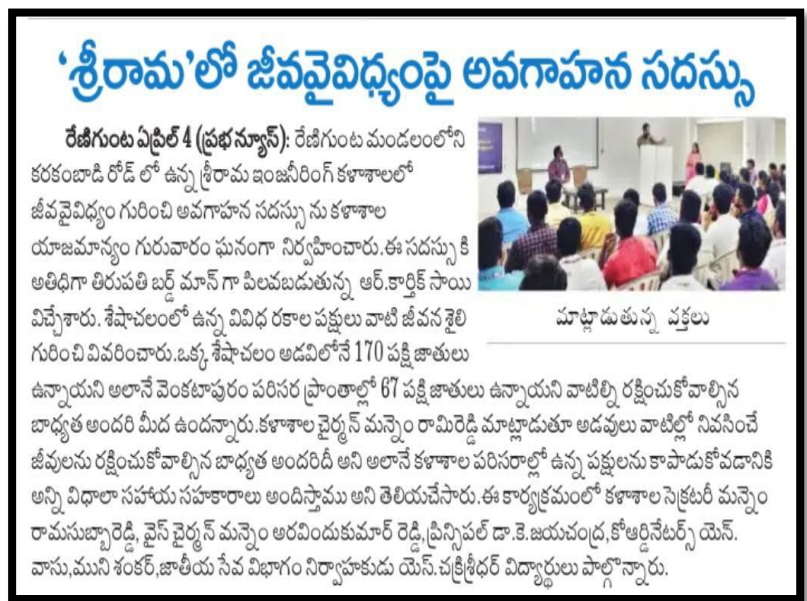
'శ్రీరామ'లో జీవవైవిధ్యంపై అవగాహన సదస్సు

రేణిగుంట ఏప్రిల్ 4 (ప్రభ న్యూస్): రేణిగుంట మండలంలోని కరకంబాడి రోడ్ లో ఉన్న శ్రీరామ ఇంజనీరింగ్ కళాశాలలో జీవవైవిధ్యం గురించి అవగాహన సదస్సు ను కళాశాల యాజమాన్యం గురువారం ఘనంగా నిర్వహించారు.ఈ సదస్సు కి అతిథిగా తిరుపతి బర్డ్ మాన్ గా పిలవబడుతున్న ఆర్.కార్తిక్ సాయి విచ్చేశారు. శేషాచలంలో ఉన్న వివిధ రకాల పక్షులు వాటి జీవన శైలి గురించి వివరించారు.ఒక్క శేషాచలం అడవిలోనే 170 పక్షి జాతులు ఉన్నాయని అలానే వెంకటాపురం పరిసర ప్రాంతాల్లో 67 పక్షి జాతులు ఉన్నాయని వాటిల్ని రక్షించుకోవాల్సిన బాధ్యత అందరి మీద ఉందన్నారు.కళాశాల చైర్మన్ మన్నెం రామిరెడ్డి మాట్లాడుతూ అడవులు వాటిల్లో నివసించే జీవులను రక్షించుకోవాల్సిన బాధ్యత అందరిదీ అని అలానే కళాశాల పరిసరాల్లో ఉన్న పక్షులను కాపాడుకోవడానికి అన్ని విధాలా సహాయ సహకారాలు అందిస్తాము అని తెలియచేసారు.ఈ కార్యక్రమంలో కళాశాల సెక్రెటరీ మన్నెం రామసుబ్బారెడ్డి, వైస్ చైర్మన్ మన్నెం అరవిందుకుమార్ రెడ్డి,ప్రిన్సిపల్ డా.కె.జయచంద్ర,కోఆర్డినేటర్స్ యెస్. వాసు,ముని శంకర్,జాతీయ సేవ విభాగం నిర్వాహకుడు యెస్.చక్రిశ్రీధర్ విద్యార్థులు పాల్గొన్నారు.

మాట్లాడుతున్న వక్తలు